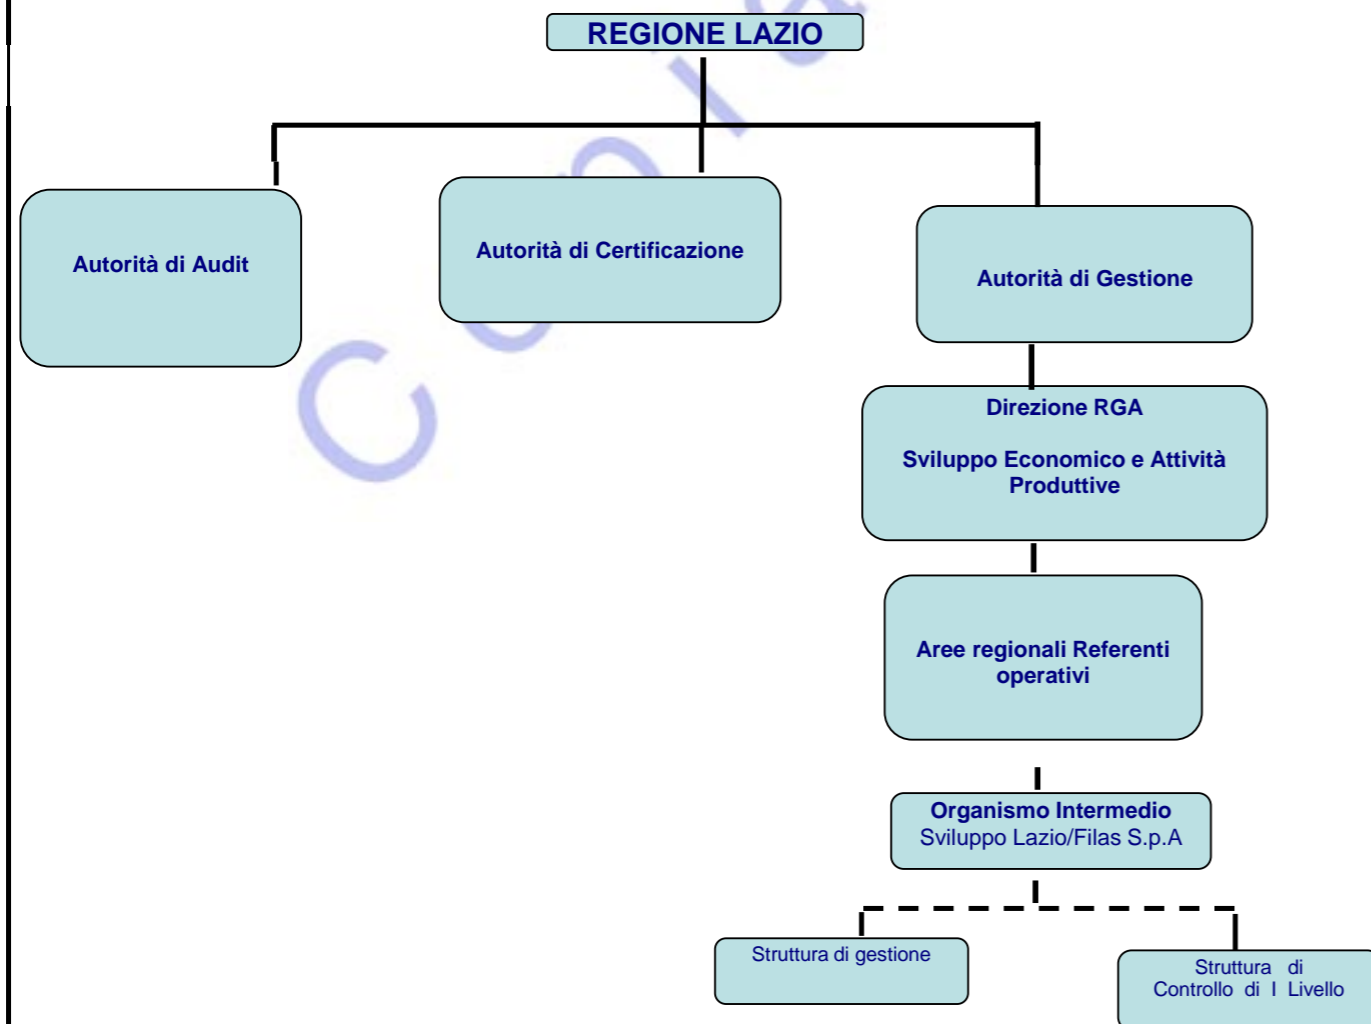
REGIONE LAZIO

Autorità di Audit

Autorità di Certificazione

Autorità di Gestione

Direzione RGA

Sviluppo Economico e Attività Produttive

Aree regionali Referenti operativi

Organismo Intermedio
Sviluppo Lazio/Filas S.p.A

Struttura di gestione

Struttura di Controllo di I Livello